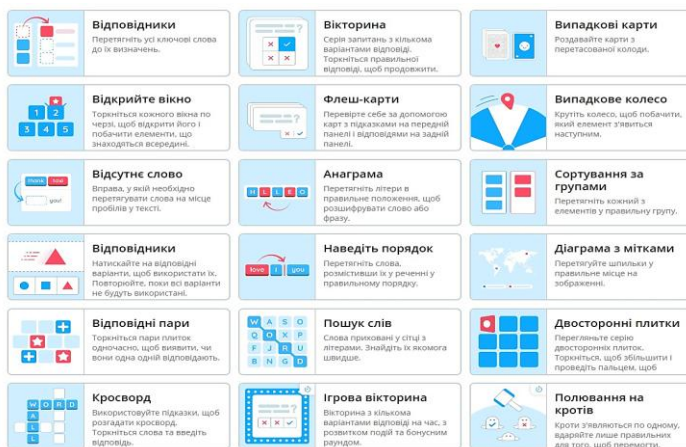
Відповідники
Перетягніть усі ключові слова до їх визначень.

Вікторина
Серія запитань з кількома варіантами відповіді. Торкніться правильної відповіді, щоб продовжити.

Випадкові карти
Роздавайте карти з перетасованої колоди.

Відкрийте вікно
Торкніться кожного вікна по черзі, щоб відкрити його і побачити елементи, що приховані всередині.

1 2 3 4 5

Флеш-карти
Перевірте себе за допомогою карт з підказками на передній панелі і відповідями на задній панелі.

Випадкове колесо
Крутіть колесо, щоб побачити, який елемент з'явиться наступним.

Відсутнє слово
Вправа, у якій необхідно перетягувати слова на місце пропусків у тексті.

Анаграма
Перетягніть літери в правильне положення, щоб розшифрувати слово або фразу.

H L L E O

Сортування за групами
Перетягніть кожний з елементів у правильну групу.

Відповідники
Натискайте на відповідні варіанти, щоб використати їх. Повторюйте, поки всі варіанти не будуть використані.

Наведіть порядок
Перетягніть слова, розмістивши їх у реченні у правильному порядку.

love I you

Діаграма з мітками
Перетягніть шпильки у правильне місце на зображенні.

Відповідні пари
Торкніться пари плиток одночасно, щоб виявити, чи вони одна одній відповідають.

Пошук слів
Слова приховані у сітці з літерами. Знайдіть їх якомога швидше.

W A S O
F O R U
B A T T
R U N U
B N G D

Двосторонні плитки
Переглядайте серію двосторонніх плиток. Торкніться, щоб збільшити і проведіть пальцем, щоб

Кросворд
Використовуйте підказки, щоб розгадати кросворд. Торкніться слова та введіть відповідь.

W O R D

Ігрова вікторина
Вікторина з кількома варіантами відповіді на час, з розвитком подій та бонусним раундом.

Полювання на кротів
Кроти з'являються по одному, вдаряйте лише правильних